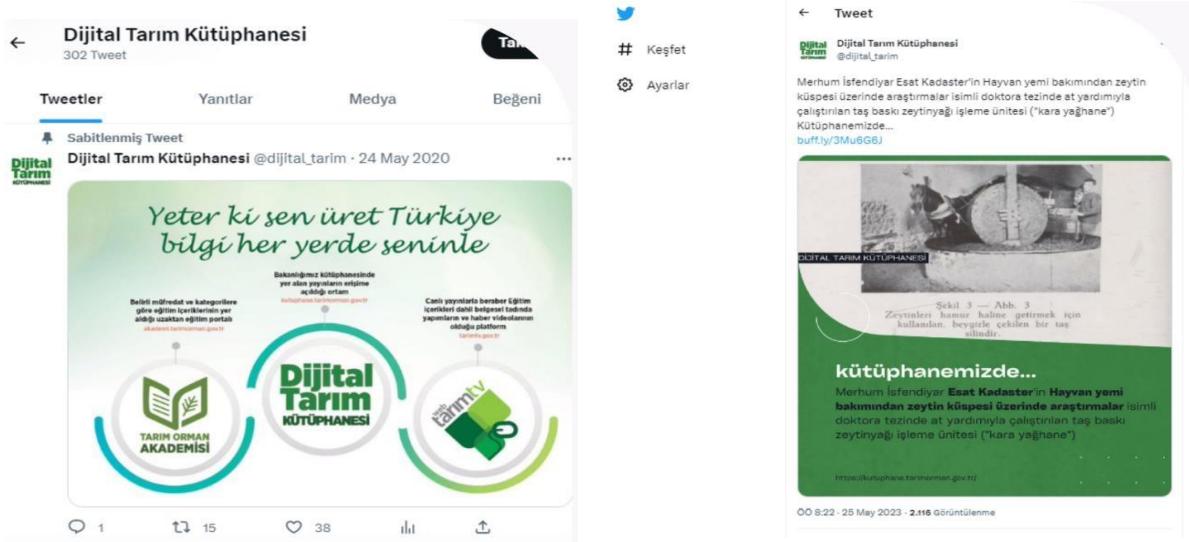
Dijital Tarım Kütüphanesi
302 Tweet

Takip et

Tweetler Yanıtlar Medya Beğeni

Sabitlenmiş Tweet

Dijital Tarım Kütüphanesi @dijital_tarim · 24 May 2020

Dijital Tarım KÜTÜPHANESİ

Yeter ki sen üret Türkiye bilgi her yerde seninle

Bakanlığımız kütüphanesinde yer alan yayınların erişime açıldığı ortam
kutuphane.tarimorman.gov.tr

Belirli müfredat ve kategorilere göre eğitim içeriklerinin yer aldığı uzaktan eğitim portalı
akademi.tarimorman.gov.tr

Canlı yayınlarla beraber Eğitim içerikleri dahil belgesel tadında yapımların ve haber videolarının olduğu platform
tarimtv.gov.tr

TARIM ORMAN AKADEMİSİ

Dijital Tarım KÜTÜPHANESİ

tarım tv

1 15 38

Keşfet

Ayarlar

Tweet

Dijital Tarım Kütüphanesi
@dijital_tarim

Merhum İsfendiyar Esat Kadaster'in Hayvan yemi bakımından zeytin küspesi üzerinde araştırmalar isimli doktora tezinde at yardımıyla çalıştırılan taş baskı zeytinyağı işleme ünitesi ("kara yağhane") Kütüphanemizde...
buff.ly/3Mu6G6J

DİJİTAL TARIM KÜTÜPHANESİ

Şekil 3 — Abb. 3
Zeytinleri hamur haline getirmek için kullanılan, beygirle çekilen bir taş silindir.

kütüphanemizde...

Merhum İsfendiyar Esat Kadaster'in Hayvan yemi bakımından zeytin küspesi üzerinde araştırmalar isimli doktora tezinde at yardımıyla çalıştırılan taş baskı zeytinyağı işleme ünitesi ("kara yağhane")

https://kutuphane.tarimorman.gov.tr/

ÖÖ 8:22 · 25 May 2023 · 2.116 Görüntülenme